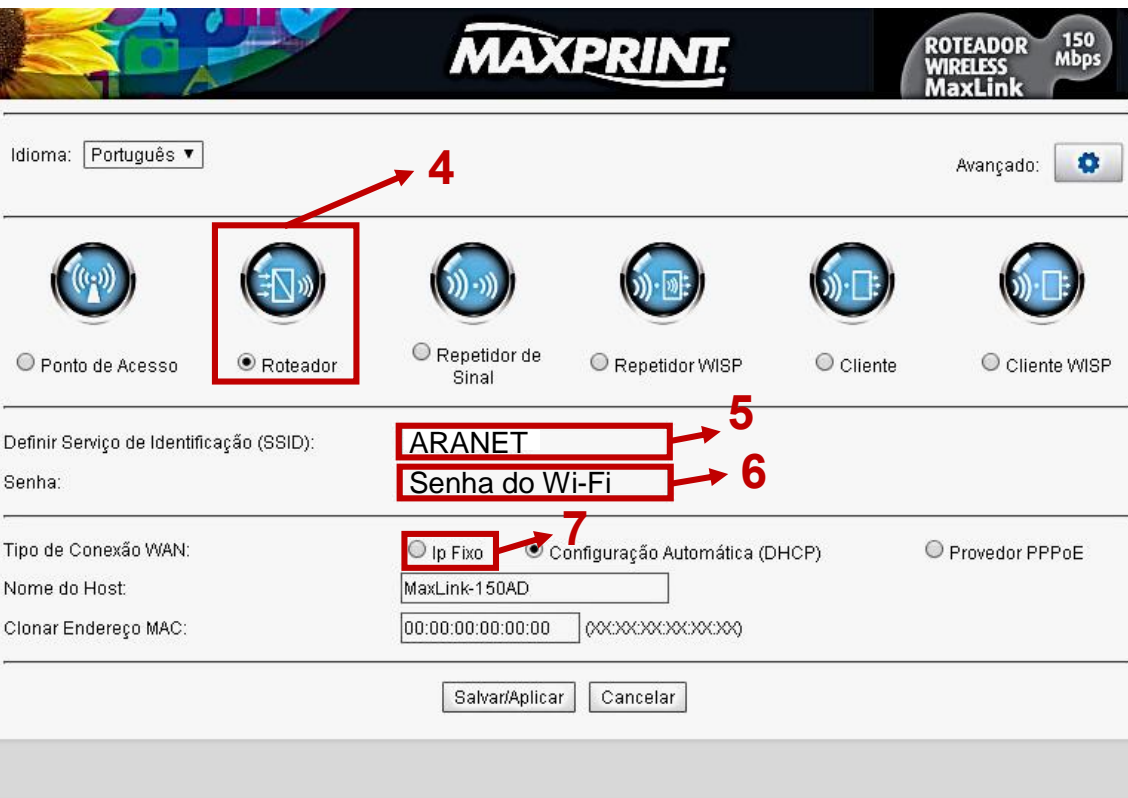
MAXPRINT.

ROTEADOR WIRELESS MaxLink 150 Mbps

Idioma: Português ▼

4

Avançado:

Ponto de Acesso
Roteador
Repetidor de Sinal
Repetidor WISP
Cliente
Cliente WISP

5

Definir Serviço de Identificação (SSID): ARANET

6

Senha: Senha do Wi-Fi

7

Tipo de Conexão WAN: Ip Fixo Configuração Automática (DHCP) Provedor PPPoE

Nome do Host: MaxLink-150AD

Clonar Endereço MAC: 00:00:00:00:00:00 (XX:XX:XX:XX:XX:XX)

Salvar/Aplicar Cancelar